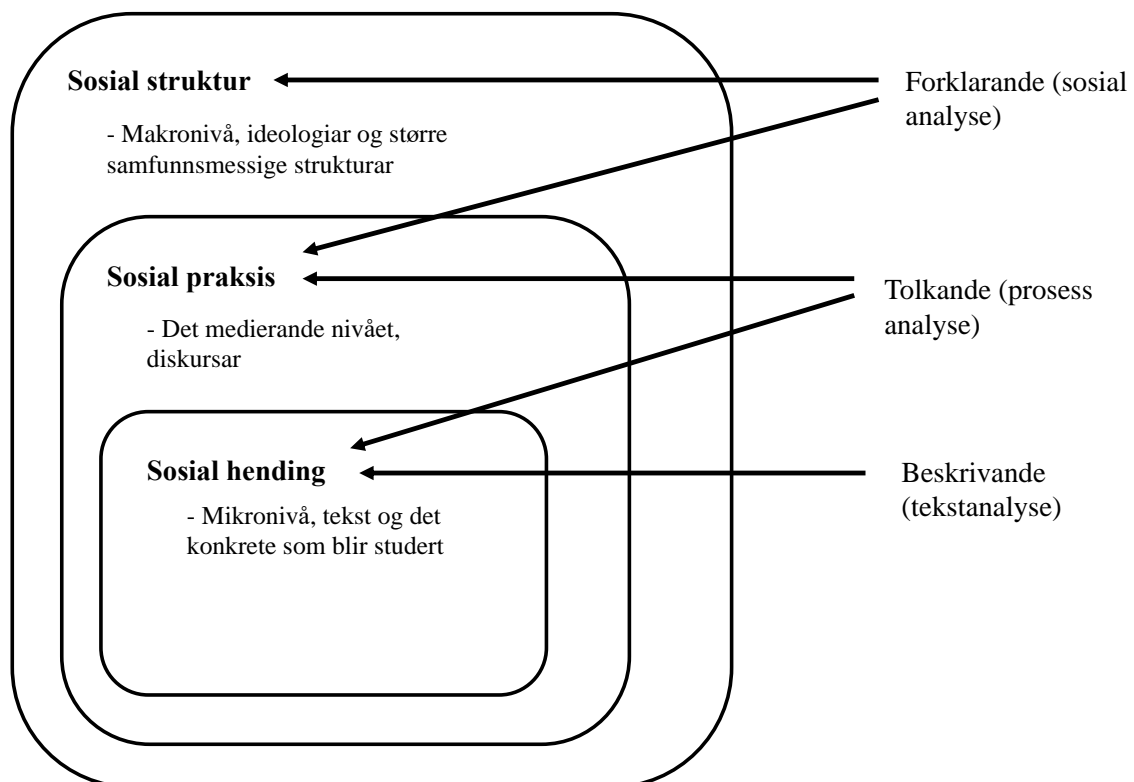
Sosial struktur

- Makronivå, ideologiar og større samfunnsmessige strukturar

Forklarande (sosial analyse)

Sosial praksis

- Det medierande nivået, diskursar

Tolkande (prosess analyse)

Sosial hending

- Mikronivå, tekst og det konkrete som blir studert

Beskrivande (tekstanalyse)